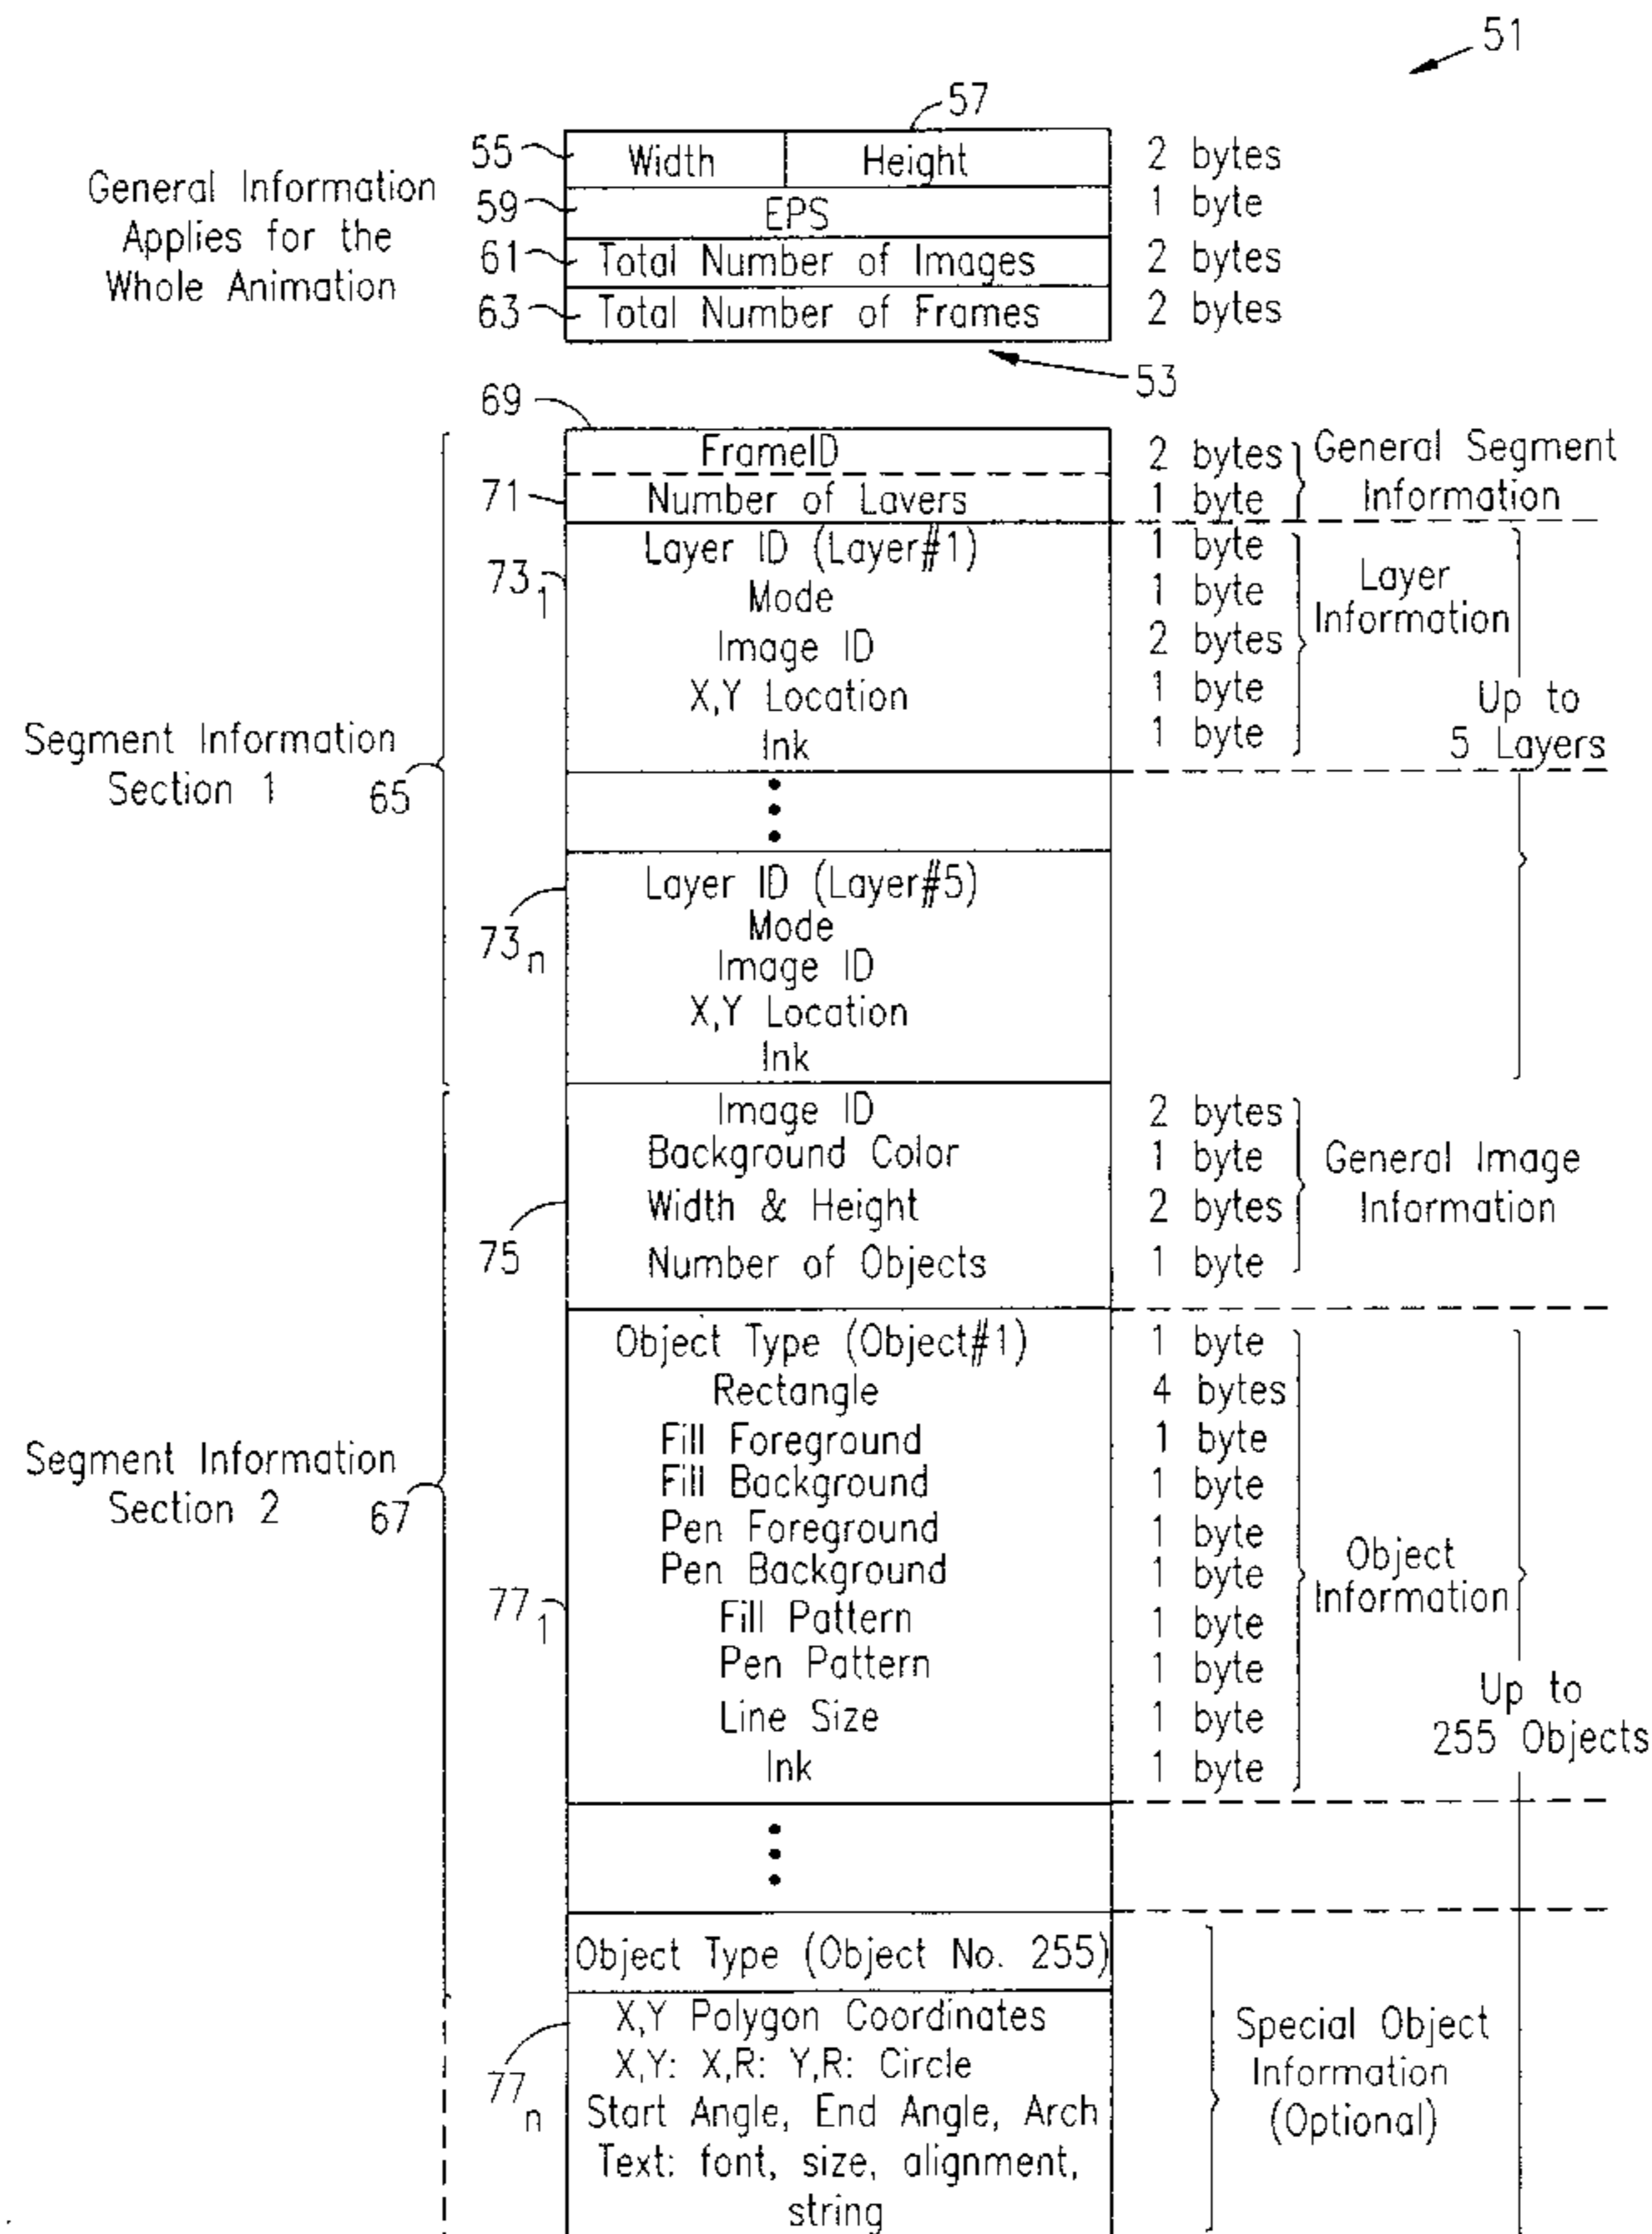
51

57

General Information Applies for the Whole Animation

55 Width | Height 2 bytes
59 EPS 1 byte
61 Total Number of Images 2 bytes
63 Total Number of Frames 2 bytes

53

69

FrameID 2 bytes
71 Number of Lavers 1 byte
General Segment Information

Layer ID (Layer#1) 1 byte
$73_1$ Mode 1 byte
Image ID 2 bytes
X,Y Location 1 byte
Ink 1 byte
Layer Information

Up to 5 Layers

Segment Information Section 1 65

$73_n$ Layer ID (Layer#5)
Mode
Image ID
X,Y Location
Ink

Image ID 2 bytes
Background Color 1 byte
Width & Height 2 bytes
75 Number of Objects 1 byte
General Image Information

Object Type (Object#1) 1 byte
Rectangle 4 bytes
Fill Foreground 1 byte
Fill Background 1 byte
Pen Foreground 1 byte
Pen Background 1 byte
$77_1$ Fill Pattern 1 byte
Pen Pattern 1 byte
Line Size 1 byte
Ink 1 byte
Object Information

Up to 255 Objects

Segment Information Section 2 67

Object Type (Object No. 255)
X,Y Polygon Coordinates
X,Y: X,R: Y,R: Circle
$77_n$ Start Angle, End Angle, Arch
Text: font, size, alignment, string

Special Object Information (Optional)